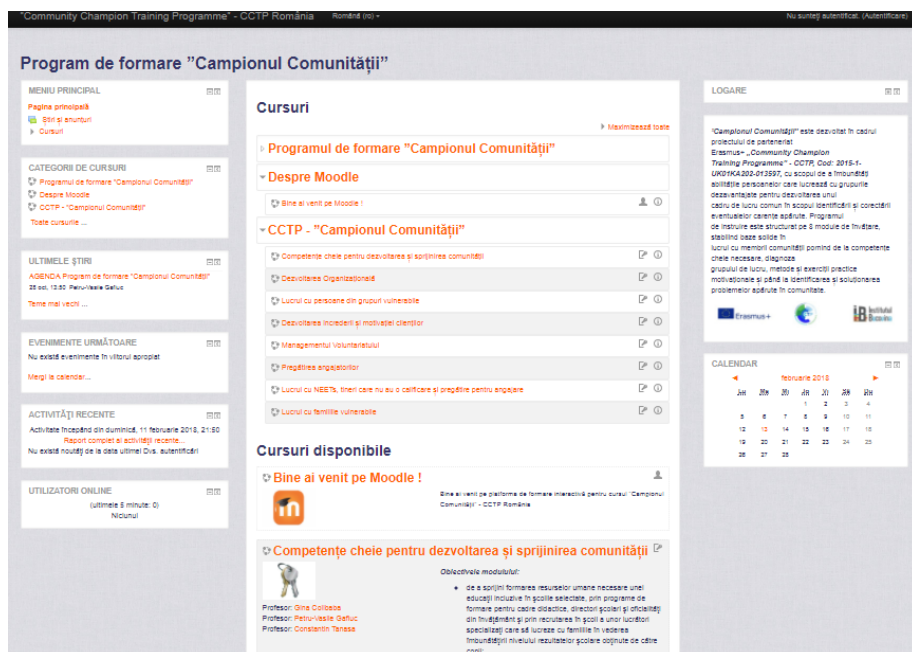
"Community Champion Training Programme" - CCTP România Română (ro) ▾ Nu sunteți autentificat. (Autentificare)

Program de formare "Campionul Comunității"

MENIU PRINCIPAL
Pagina principală
Știri și anunțuri
Cursuri

CATEGORII DE CURSURI
Programul de formare "Campionul Comunității"
Despre Moodle
CCTP - "Campionul Comunității"
Toate cursurile ...

ULTIMELE ȘTIRI
AGENDA Program de formare "Campionul Comunității"
25 oct, 13:50 Petru-Vasile Gafiuc
Teme mai vechi ...

EVENIMENTE URMĂTOARE
Nu există evenimente în viitorul apropiat
Mergi la calendar...

ACTIVITĂȚI RECENTE
Activitate începând din duminică, 11 februarie 2018, 21:50
Raport complet al activității recente...
Nu există noutăți de la data ultimei Dvs. autentificări

UTILIZATORI ONLINE
(ultimele 5 minute: 0)
Niciunul

Cursuri
Maximizează toate

Programul de formare "Campionul Comunității"

Despre Moodle
Bine ai venit pe Moodle !

CCTP - "Campionul Comunității"
Competențe cheie pentru dezvoltarea și sprijinirea comunității
Dezvoltarea Organizațională
Lucrul cu persoane din grupuri vulnerabile
Dezvoltarea încrederii și motivației clienților
Managementul Voluntariatului
Pregătirea angajatorilor
Lucrul cu NEETs, tineri care nu au o calificare și pregătire pentru angajare
Lucrul cu familiile vulnerabile

Cursuri disponibile

Bine ai venit pe Moodle !
Bine ai venit pe platforma de formare interactivă pentru cursul "Campionul Comunității" - CCTP România

Competențe cheie pentru dezvoltarea și sprijinirea comunității
Profesor: Gina Colibaba
Profesor: Petru-Vasile Gafiuc
Profesor: Constantin Tanasa
Obiectivele modulului:
• de a sprijini formarea resurselor umane necesare unei educații incluzive în școlile selectate, prin programe de formare pentru cadre didactice, directori școlari și oficialități din învățământ și prin recrutarea în școli a unor lucrători specializați care să lucreze cu familiile în vederea îmbunătățirii nivelului rezultatelor școlare obținute de către copii;

LOGARE

"Campionul Comunității" este dezvoltat în cadrul proiectului de parteneriat Erasmus+ „Community Champion Training Programme" - CCTP, Cod: 2015-1-UK01KA202-013597, cu scopul de a îmbunătăți abilitățile persoanelor care lucrează cu grupurile dezavantajate pentru dezvoltarea unui cadru de lucru comun în scopul identificării și corectării eventualelor carențe apărute. Programul de instruire este structurat pe 8 module de învățare, stabilind oase solide în lucrul cu membrii comunității pornind de la competențe cheie necesare, diagnoza grupului de lucru, metode și exerciții practice motivaționale și până la identificarea și soluționarea problemelor apărute în comunitate.

Erasmus+
Institutul Bucovina

CALENDAR
◄ februarie 2018 ►
| Lun | Mar | Mie | Joi | Vin | Sâm | Dum |
|---|---|---|---|---|---|---|
| | | | 1 | 2 | 3 | 4 |
| 5 | 6 | 7 | 8 | 9 | 10 | 11 |
| 12 | 13 | 14 | 15 | 16 | 17 | 18 |
| 19 | 20 | 21 | 22 | 23 | 24 | 25 |
| 26 | 27 | 28 | | | | |